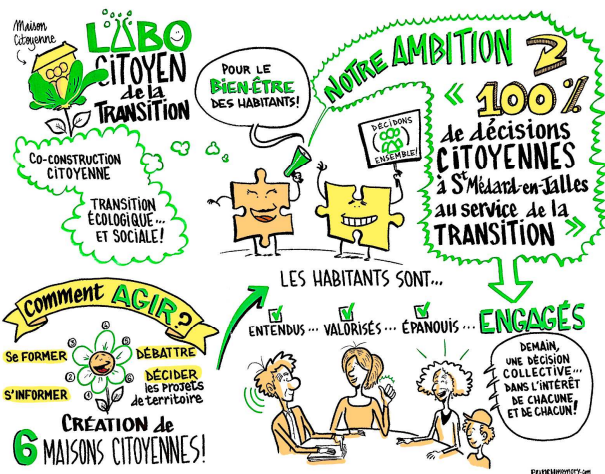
Maison Citoyenne

LABO CITOYEN de la TRANSITION

CO-CONSTRUCTION CITOYENNE

TRANSITION ÉCOLOGIQUE... ET SOCIALE!

POUR LE BIEN-ÊTRE DES HABITANTS!

DÉCIDONS ENSEMBLE!

NOTRE AMBITION

« 100% de décisions CITOYENNES à St Médard-en-Jalles au service de la TRANSITION »

LES HABITANTS SONT...

ENTENDUS... VALORISÉS... ÉPANOUIS... ENGAGÉS

Comment AGIR?

Se FORMER

DÉBATTRE

S'INFORMER

DÉCIDER les projets de territoire

1 2 3 4 5 6

CRÉATION de 6 MAISONS CITOYENNES!

DEMAIN, UNE DÉCISION COLLECTIVE... DANS L'INTÉRÊT DE CHACUNE ET DE CHACUN!

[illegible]